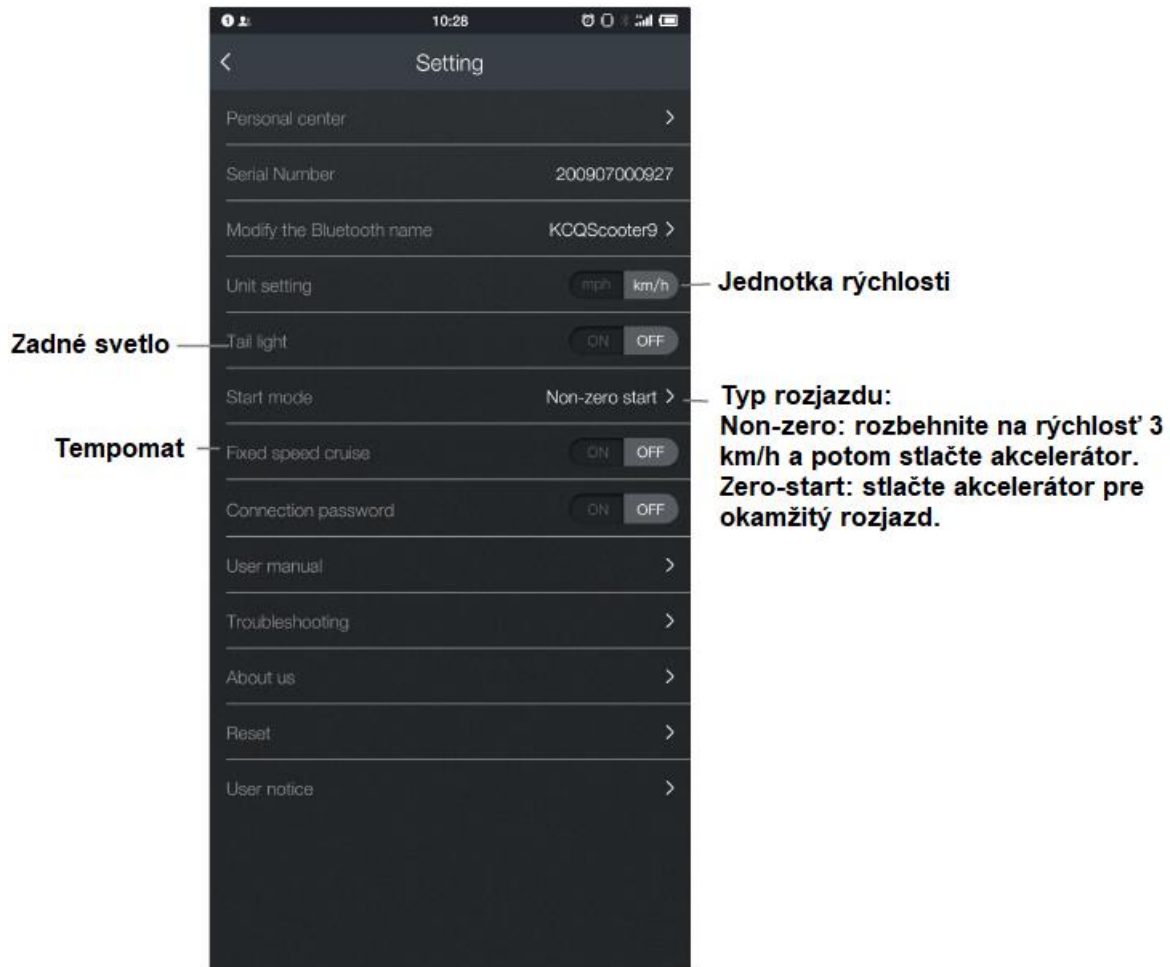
10:28

Setting

Personal center

Serial Number 200907000927

Modify the Bluetooth name KCQScooter9

Unit setting mph km/h

Jednotka rýchlosti

Zadné svetlo

Tail light ON OFF

Start mode Non-zero start

Typ rozjazdu:
Non-zero: rozbehnite na rýchlosť 3 km/h a potom stlačte akcelerátor.
Zero-start: stlačte akcelerátor pre okamžitý rozjazd.

Tempomat

Fixed speed cruise ON OFF

Connection password ON OFF

User manual

Troubleshooting

About us

Reset

User notice